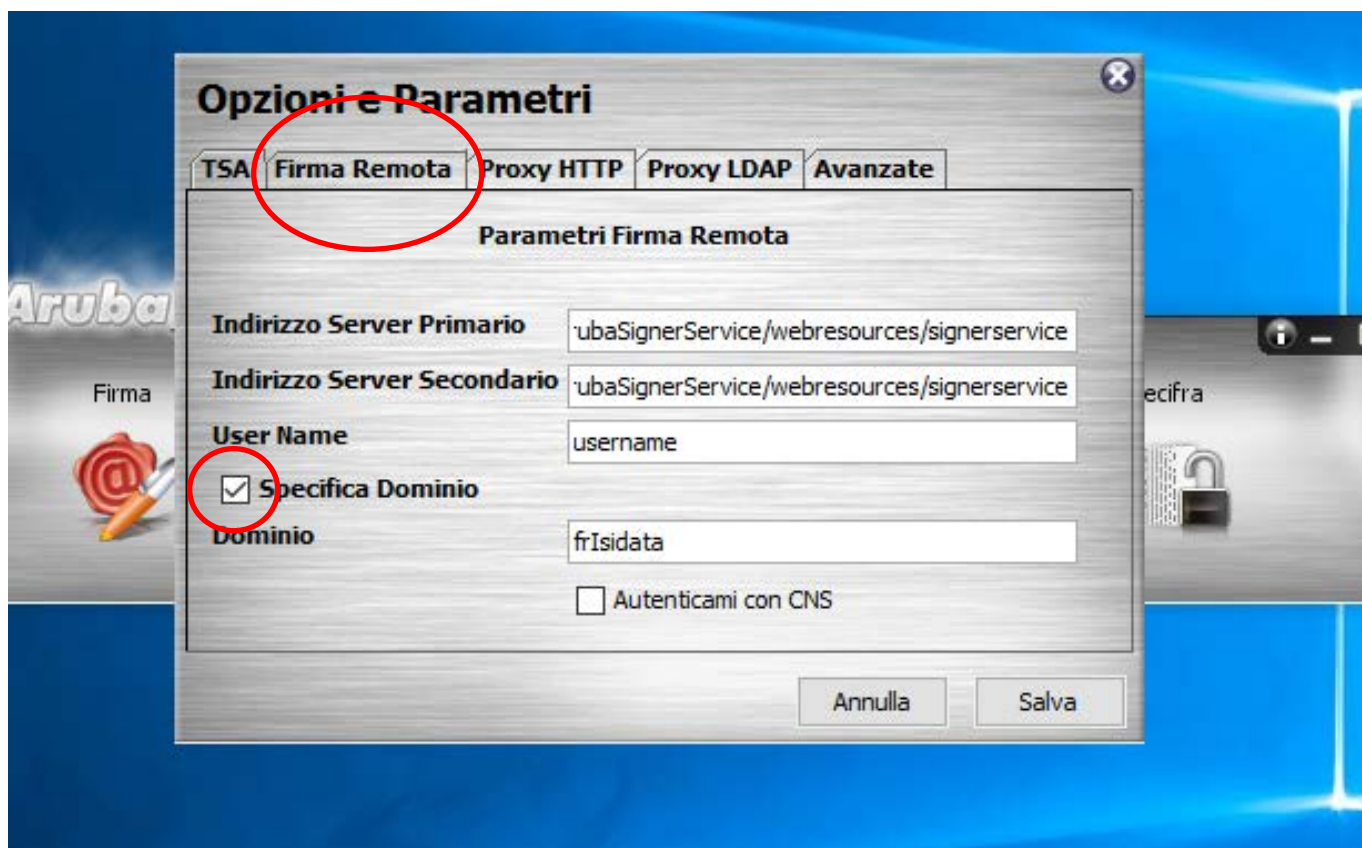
Opzioni e Parametri

TSA | Firma Remota | Proxy HTTP | Proxy LDAP | Avanzate

Parametri Firma Remota

Aruba

Firma

Indirizzo Server Primario ·ubaSignerService/webresources/signerservice

Indirizzo Server Secondario ·ubaSignerService/webresources/signerservice

User Name username

Specifica Dominio

Dominio frIsidata

Autenticami con CNS

ecifra

Annulla

Salva